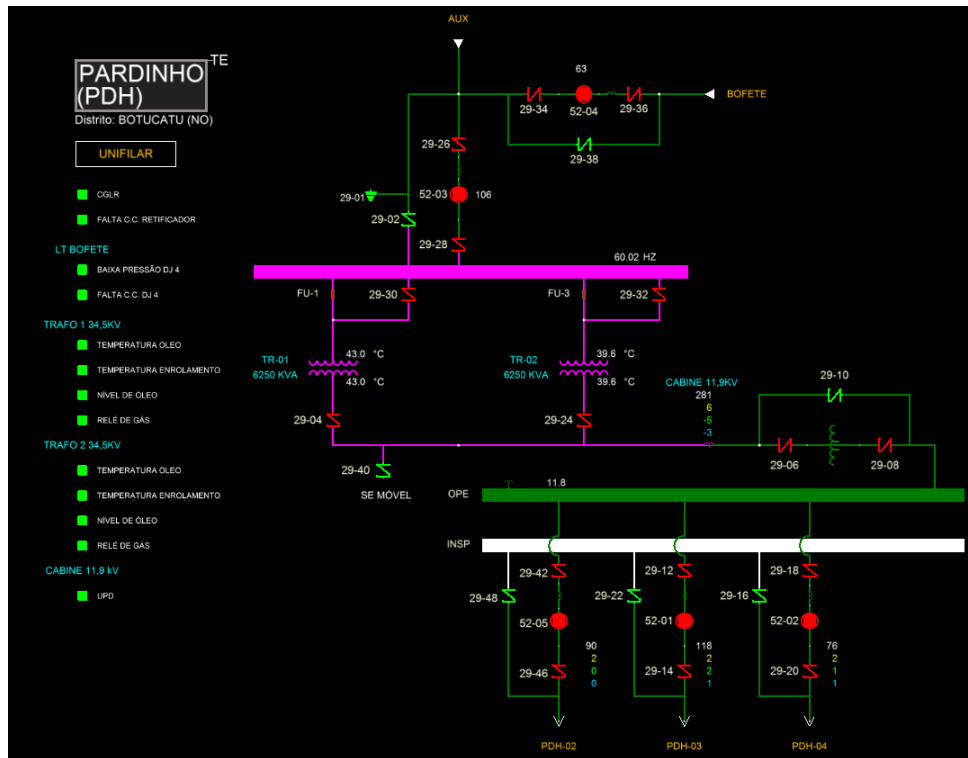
AUX

PARDINHO (PDH) TE
Distrito: BOTUCATU (NO)

UNIFILAR

CGLR
FALTA C.C. RETIFICADOR

LT BOFETE
BAIXA PRESSÃO DJ 4
FALTA C.C. DJ 4

TRAFO 1 34,5KV
TEMPERATURA OLEO
TEMPERATURA ENROLAMENTO
NÍVEL DE ÓLEO
RELÉ DE GÁS

TRAFO 2 34,5KV
TEMPERATURA OLEO
TEMPERATURA ENROLAMENTO
NÍVEL DE ÓLEO
RELÉ DE GÁS

CABINE 11,9 kV
UPD

63
29-34
52-04
29-36
BOFETE
29-38
29-26
29-01
52-03
106
29-02
29-28
60.02 HZ
FU-1
29-30
FU-3
29-32
TR-01
6250 KVA
43.0 °C
43.0 °C
TR-02
6250 KVA
39.6 °C
39.6 °C
CABINE 11,9KV
281
6
-5
-3
29-10
29-04
29-24
29-06
29-08
29-40
SE MÓVEL
OPE
11.8
INSP
29-42
29-48
52-05
90
2
0
0
29-46
29-12
29-22
52-01
118
2
2
1
29-14
29-18
29-16
52-02
76
2
1
1
29-20
PDH-02
PDH-03
PDH-04